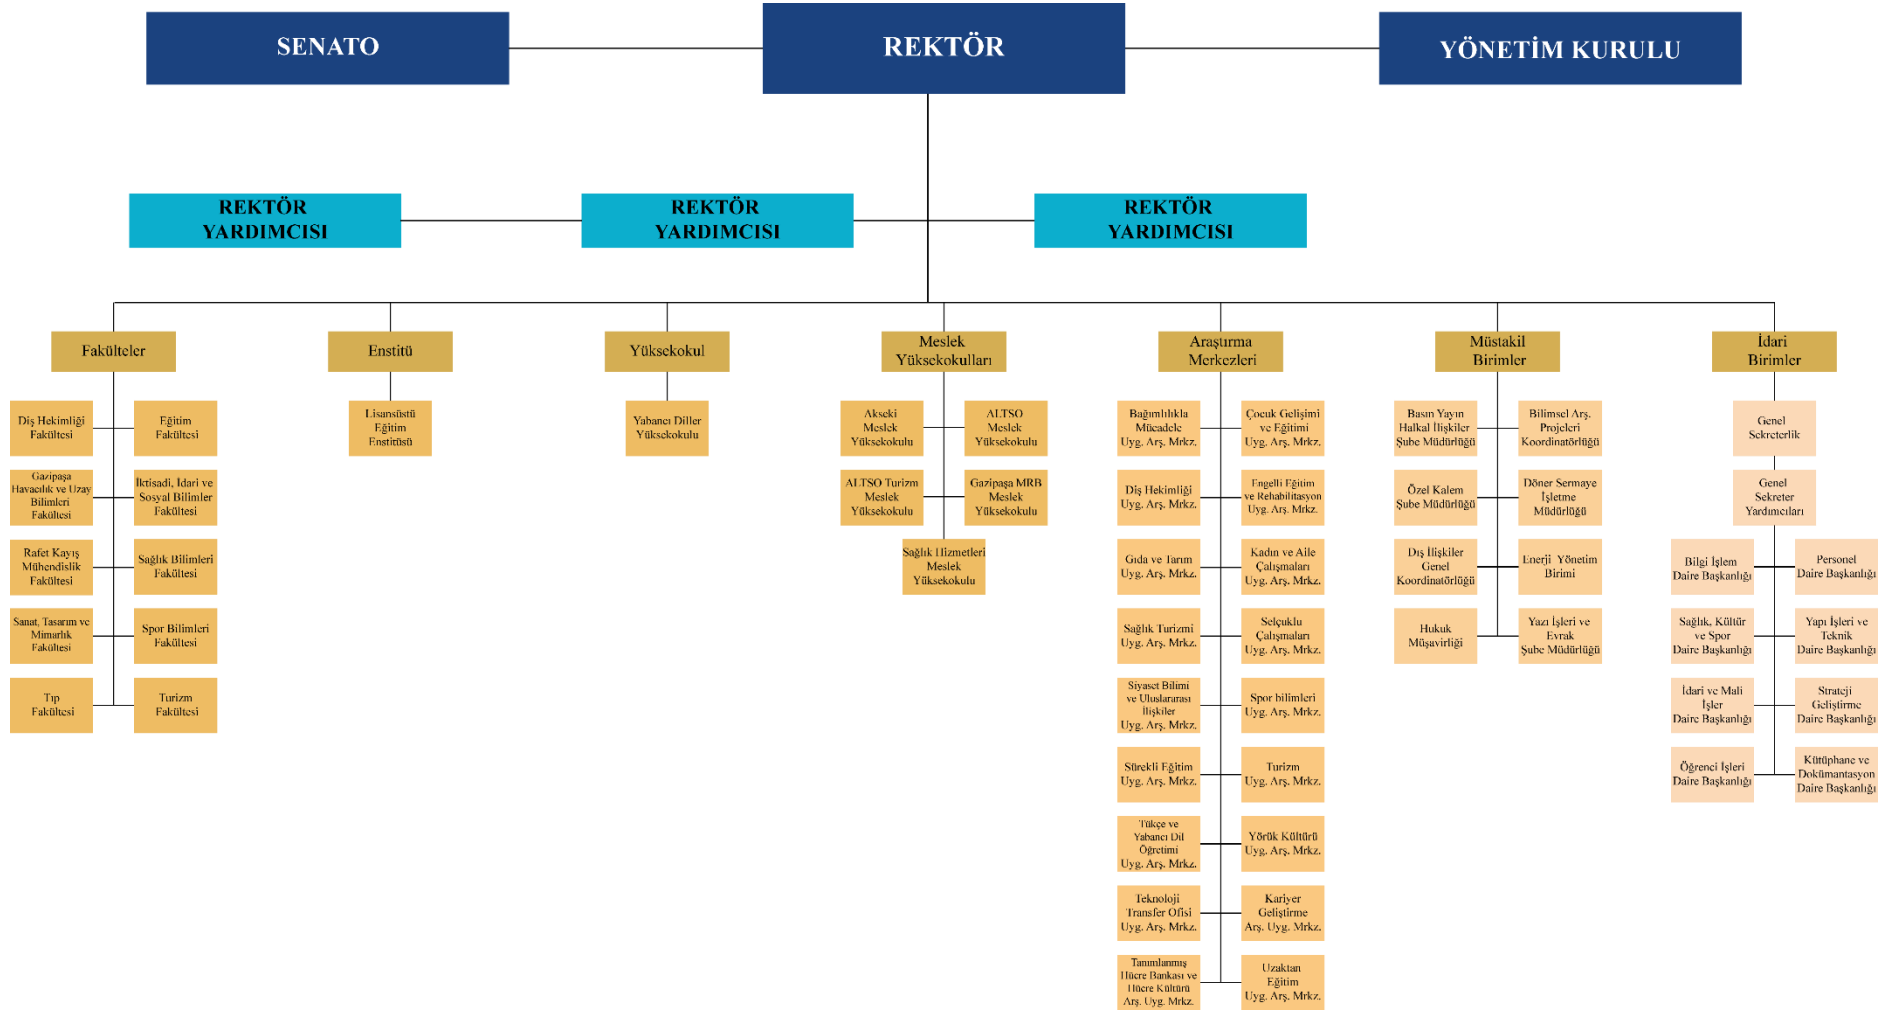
SENATO

REKTÖR

YÖNETİM KURULU

REKTÖR YARDIMCISI

REKTÖR YARDIMCISI

REKTÖR YARDIMCISI

Fakülteler

Diş Hekimliği Fakültesi

Eğitim Fakültesi

Gazipaşa Havacılık ve Uzay Bilimleri Fakültesi

İktisadi, İdari ve Sosyal Bilimler Fakültesi

Rafet Kayış Mühendislik Fakültesi

Sağlık Bilimleri Fakültesi

Sanat, Tasarım ve Mimarlık Fakültesi

Spor Bilimleri Fakültesi

Tıp Fakültesi

Turizm Fakültesi

Enstitü

Lisansüstü Eğitim Enstitüsü

Yüksekokul

Yabancı Diller Yüksekokulu

Meslek Yüksekokulları

Akseki Meslek Yüksekokulu

ALTSO Meslek Yüksekokulu

ALTSO Turizm Meslek Yüksekokulu

Gazipaşa MRB Meslek Yüksekokulu

Sağlık Hizmetleri Meslek Yüksekokulu

Araştırma Merkezleri

Bağımlılıkla Mücadele Uyg. Arş. Mrkz.

Çocuk Gelişimi ve Eğitimi Uyg. Arş. Mrkz.

Diş Hekimliği Uyg. Arş. Mrkz.

Engelli Eğitim ve Rehabilitasyon Uyg. Arş. Mrkz.

Gıda ve Tarım Uyg. Arş. Mrkz.

Kadın ve Aile Çalışmaları Uyg. Arş. Mrkz.

Sağlık Turizmi Uyg. Arş. Mrkz.

Selçuklu Çalışmaları Uyg. Arş. Mrkz.

Siyaset Bilimi ve Uluslararası İlişkiler Uyg. Arş. Mrkz.

Spor bilimleri Uyg. Arş. Mrkz.

Sürekli Eğitim Uyg. Arş. Mrkz.

Turizm Uyg. Arş. Mrkz.

Türkçe ve Yabancı Dil Öğretimi Uyg. Arş. Mrkz.

Yörük Kültürü Uyg. Arş. Mrkz.

Teknoloji Transfer Ofisi Uyg. Arş. Mrkz.

Kariyer Geliştirme Arş. Uyg. Mrkz.

Tanımlanmış Hücre Bankası ve Hücre Kültürü Arş. Uyg. Mrkz.

Uzaktan Eğitim Uyg. Arş. Mrkz.

Müstakil Birimler

Basın Yayın Halkla İlişkiler Şube Müdürlüğü

Bilimsel Arş. Projeleri Koordinatörlüğü

Özel Kalem Şube Müdürlüğü

Döner Sermaye İşletme Müdürlüğü

Dış İlişkiler Genel Koordinatörlüğü

Enerji Yönetim Birimi

Hukuk Müşavirliği

Yazı İşleri ve Evrak Şube Müdürlüğü

İdari Birimler

Genel Sekreterlik

Genel Sekreter Yardımcıları

Bilgi İşlem Daire Başkanlığı

Personel Daire Başkanlığı

Sağlık, Kültür ve Spor Daire Başkanlığı

Yapı İşleri ve Teknik Daire Başkanlığı

İdari ve Mali İşler Daire Başkanlığı

Strateji Geliştirme Daire Başkanlığı

Öğrenci İşleri Daire Başkanlığı

Kütüphane ve Dokümantasyon Daire Başkanlığı